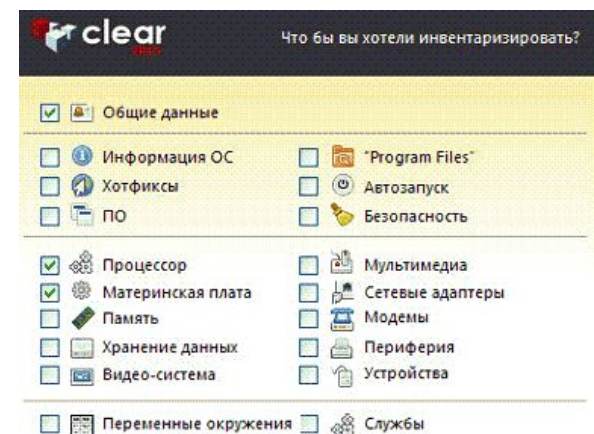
clear

Что бы вы хотели инвентаризировать?

Общие данные

Информация ОС
Хотфиксы
ПО

"Program Files"
Автозапуск
Безопасность

Процессор
Материнская плата
Память
Хранение данных
Видео-система

Мультимедиа
Сетевые адаптеры
Модемы
Периферия
Устройства

Переменные окружения
Службы